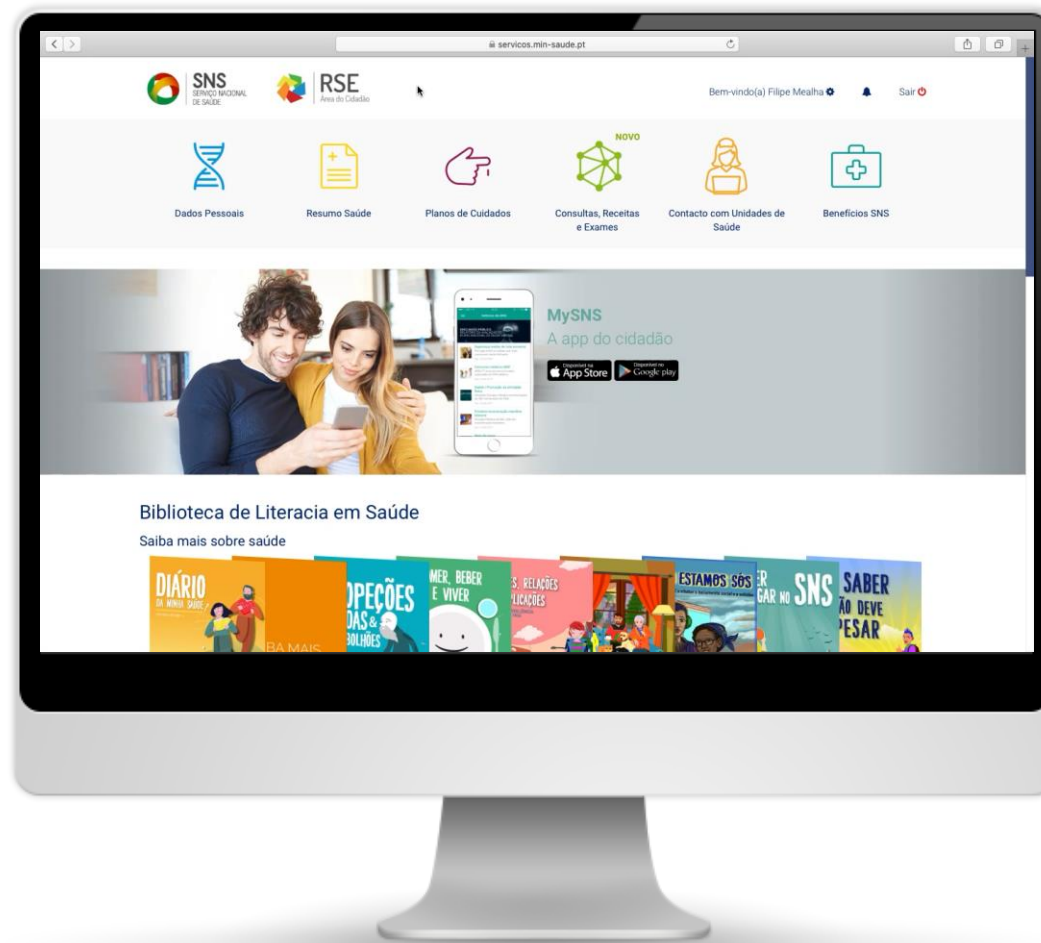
servicos.min-saude.pt

SNS SERVIÇO NACIONAL DE SAÚDE

RSE Área do Cidadão

Bem-vindo(a) Filipe Mealha

Sair

Dados Pessoais

Resumo Saúde

Planos de Cuidados

NOVO

Consultas, Receitas e Exames

Contacto com Unidades de Saúde

Benefícios SNS

MySNS

A app do cidadão

Disponível na App Store

Disponível no Google play

Biblioteca de Literacia em Saúde

Saiba mais sobre saúde

DIÁRIO DA MINHA SAÚDE

BA MAIS

OPEÇÕES DAS & BOLHÕES

MER, BEBER E VIVER

S, RELAÇÕES PLICAÇÕES

ESTAMOS SÓS

GAR NO SNS

SABER ÃO DEVE PESAR